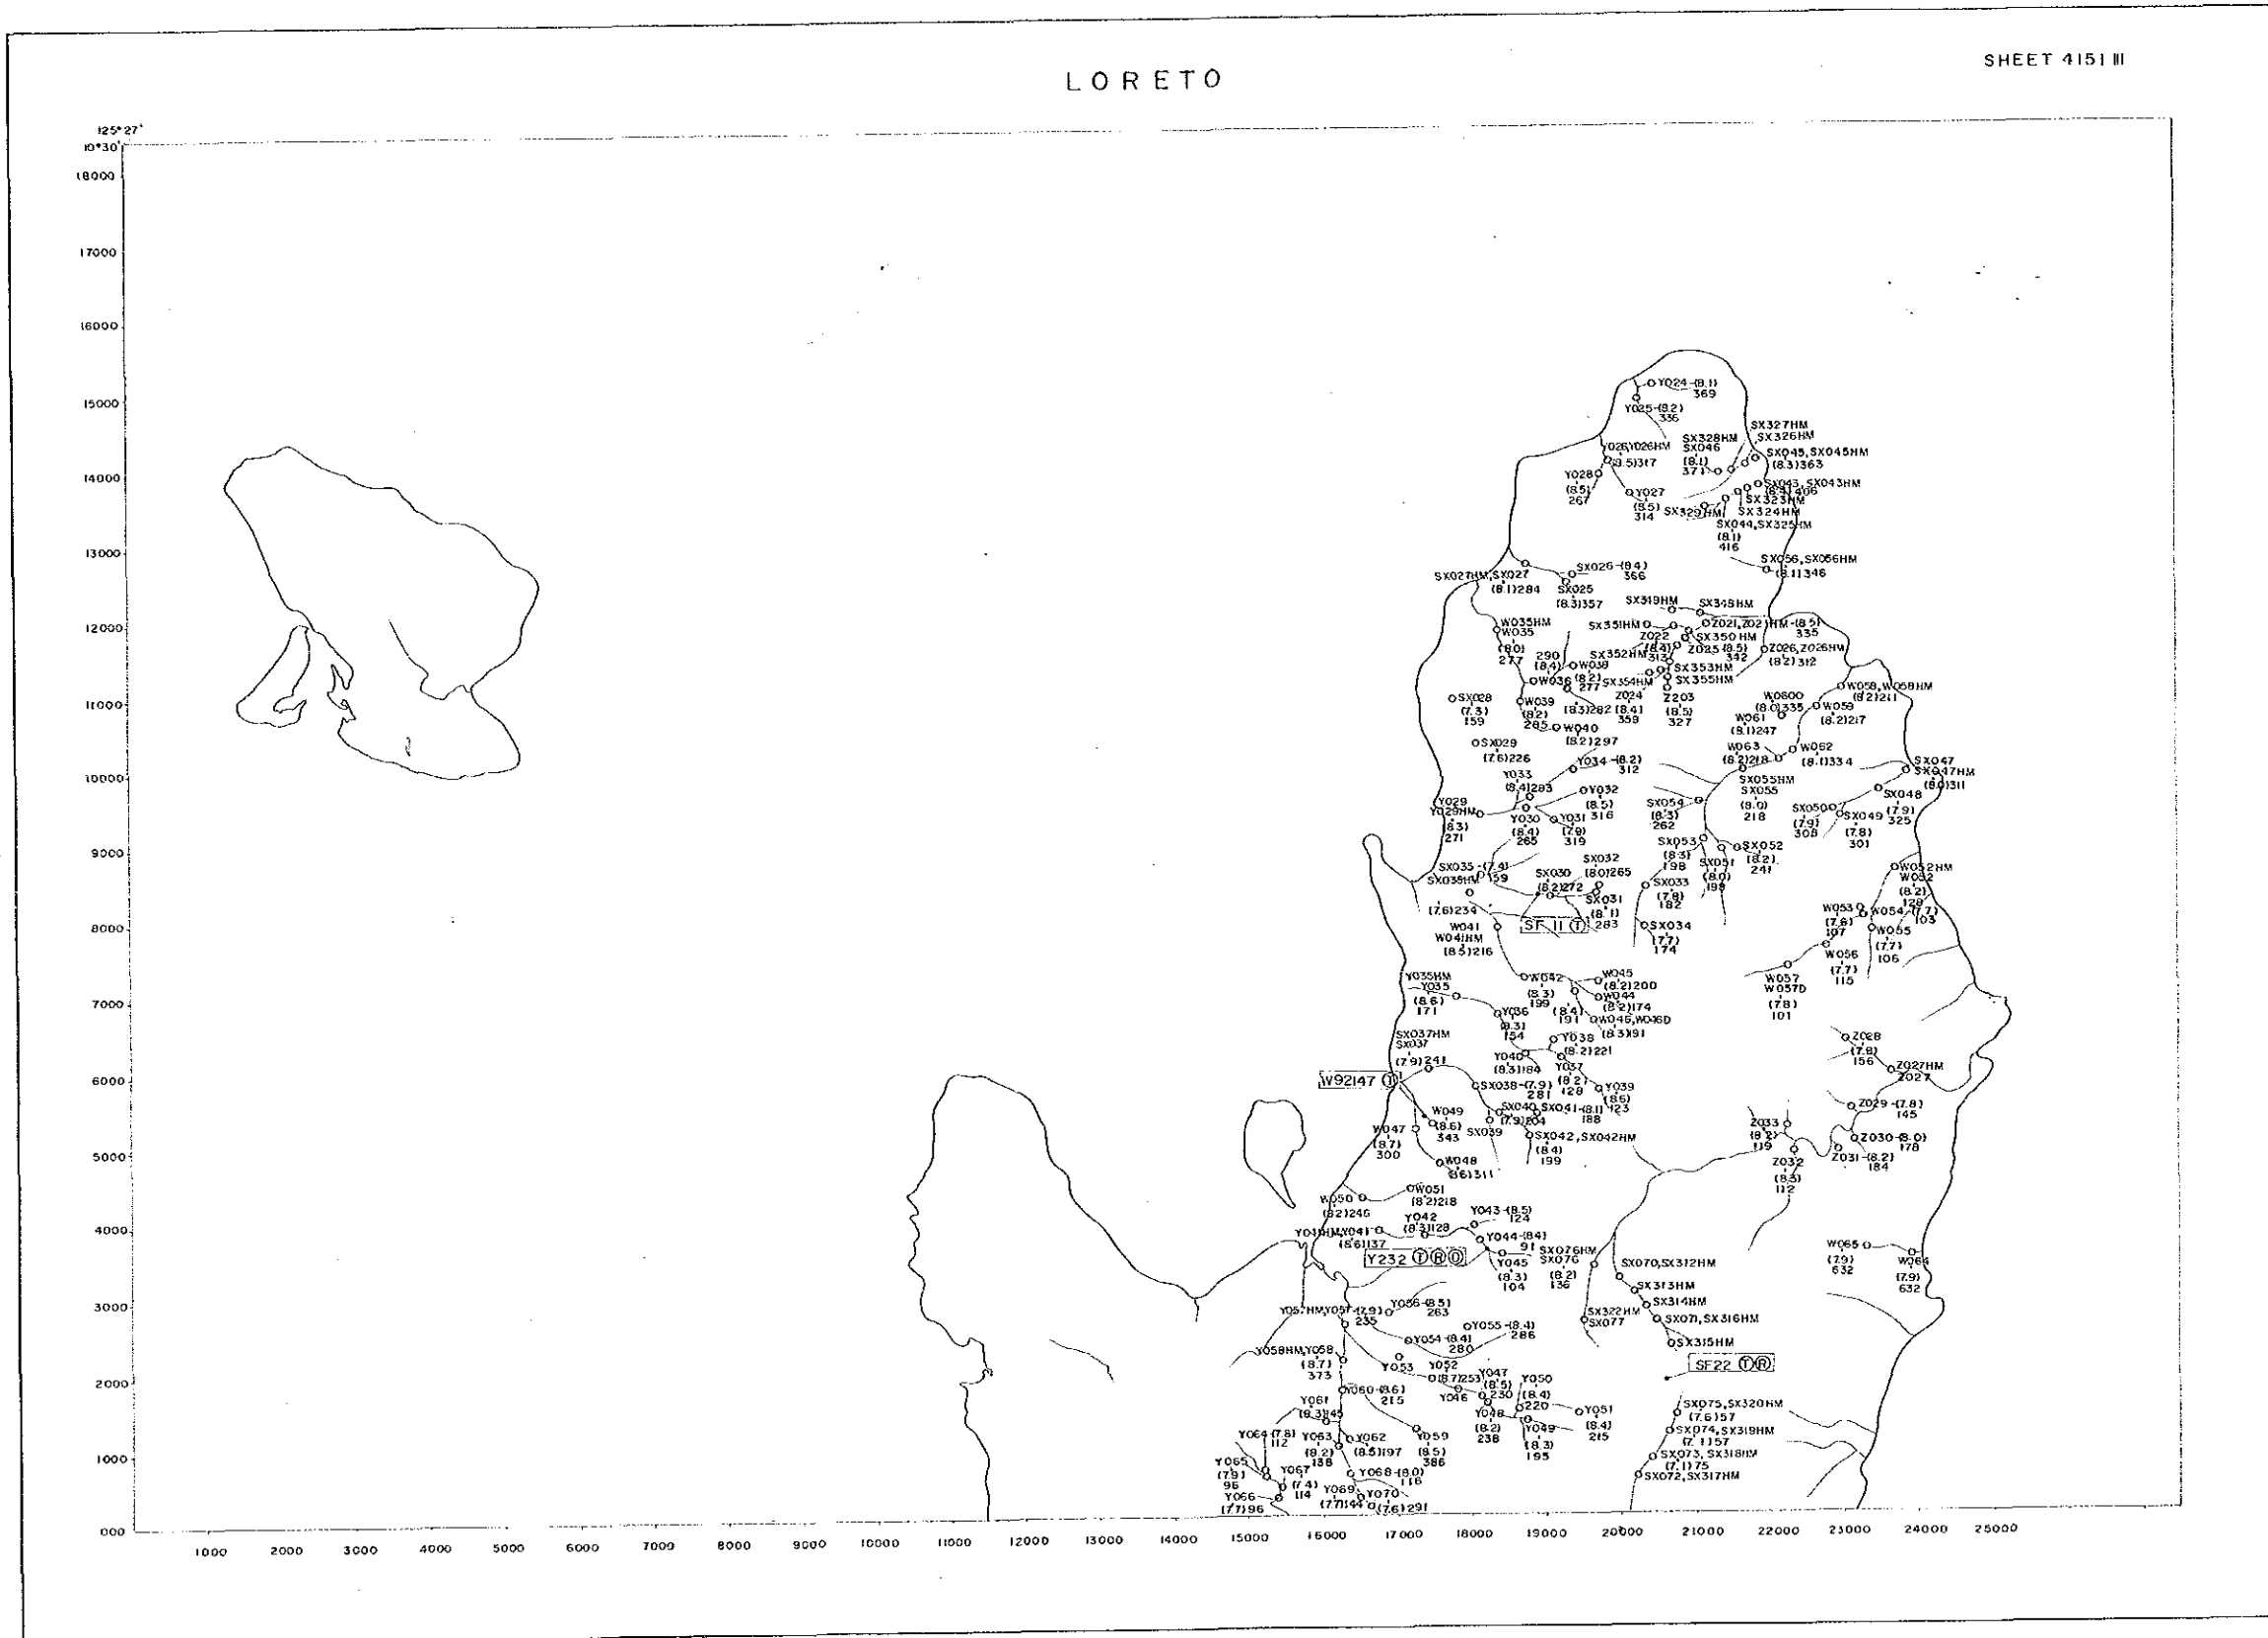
LORETO

SHEET 4151 III

125°27'
10°30'

18000
17000
16000
15000
14000
13000
12000
11000
10000
9000
8000
7000
6000
5000
4000
3000
2000
1000
000

1000 2000 3000 4000 5000 6000 7000 8000 9000 10000 11000 12000 13000 14000 15000 16000 17000 18000 19000 20000 21000 22000 23000 24000 25000

Y024-(8.1) 369
Y025-(8.2) 336
Y026,Y026HM (8.5)317
Y028 (8.5) 267
Y027 (8.5) 314
SX328HM SX046 (8.1) 371
SX327HM SX326HM
SX045,SX045HM (8.3)363
SX043,SX043HM (8.3)406
SX329HM
SX323HM
SX324HM
SX044,SX325HM (8.1) 416
SX056,SX056HM (8.1)346
SX026-(8.4) 366
SX027HM,SX027 (8.1)284
SX025 (8.3)357
SX319HM
SX348HM
W035HM W035 (8.0) 277
SX351HM
Z021,Z021HM-(8.5) 335
Z022 (8.4) 313
SX350 HM
Z025 (8.5) 342
SX352HM
290 (8.4)
W038 (8.2) 277
W036
SX353HM
SX354HM
SX355HM
Z026,Z026HM (8.2) 312
Z024 (8.4) 359
Z203 (8.5) 327
SX028 (7.3) 159
W039 (8.2) 285
(8.3)282
W040 (8.2)297
W0800 (8.0)335
W061 (8.1)247
W058,W058HM (8.2)211
W059 (8.2)217
SX029 (7.6)226
W063 (8.2)218
W062 (8.1)334
Y034-(8.2) 312
Y033 (8.4)283
Y032 (8.5) 316
SX047 SX047HM (8.0)311
SX055HM SX055 (8.0) 218
SX054 (8.3) 262
SX048 (7.9) 325
SX050 (7.9) 308
SX049 (7.8) 301
Y029 Y029HM (8.3) 271
Y030 (8.4) 265
Y031 (7.8) 319
SX053 (8.3) 198
SX051 (8.0) 199
SX052 (8.2) 241
SX035-(7.9) SX035HM 159
SX030 (8.2)272
SX032 (8.0)265
SX033 (7.9) 182
SX031 (8.1) 283
W052HM W052 (8.2) 129
(7.6)234
SF 11 (T)
W053 (7.6) 107
W054-(7.7) 103
W055 (7.7) 106
W041 W041HM (8.3)216
SX034 (7.7) 174
W056 (7.7) 115
W042 (8.3) 199
W045 (8.2)200
W044 (8.2)174
W057 W057D (7.8) 101
Y035HM Y035 (8.6) 171
Y036 (8.3) 154
(8.4) 191
W046,W046D (8.3)191
SX037HM SX037 (7.9) 241
Y038 (8.2)221
Z028 (7.8) 156
Z027HM Z027
Y040 (8.3)184
Y037 (8.2) 128
W92147 (T)
SX038-(7.9) 281
Y039 (8.6) 123
Z029-(7.8) 145
W049 (8.6) 343
SX040 (7.9)304
SX041-(8.1) 188
SX039
Z033 (8.2) 119
Z030-(8.0) 178
W047 (8.7) 300
SX042,SX042HM (8.4) 199
Z031-(8.2) 184
Z032 (8.3) 112
W048 (8.6)311
W051 (8.2)218
W050 (8.2)246
Y043-(8.5) 124
Y042 (8.3)128
Y041HM,Y041 (8.6)137
Y044-(8.4) 91
W065 (7.9) 632
W064 (7.9) 632
Y232 (T)(R)(D)
Y045 (8.3) 104
SX076HM SX076 (8.2) 136
SX070,SX312HM
SX313HM
SX314HM
Y057HM,Y057-(7.9) 235
Y056-(8.5) 263
SX322HM SX077
SX071,SX316HM
Y055-(8.4) 286
Y054-(8.4) 280
SX315HM
Y058HM,Y058 (8.7) 373
Y053
Y052 (8.7)253
Y047 (8.5) 230
Y050 (8.4) 220
SF22 (T)(R)
Y046
Y060-(8.6) 215
Y061 (8.3)145
Y048 (8.2) 238
Y051 (8.4) 215
Y049 (8.3) 195
SX075,SX320HM (7.6)57
SX074,SX319HM (7.1)57
SX073,SX318HM (7.1)75
SX072,SX317HM
Y064-(7.8) 112
Y063 (8.2) 138
Y062 (8.5)197
Y059 (8.5) 386
Y065 (7.9) 96
Y067 (7.4) 114
Y068-(8.0) 116
Y066 (7.7)96
Y069 (7.7)144
Y070 (7.6)291